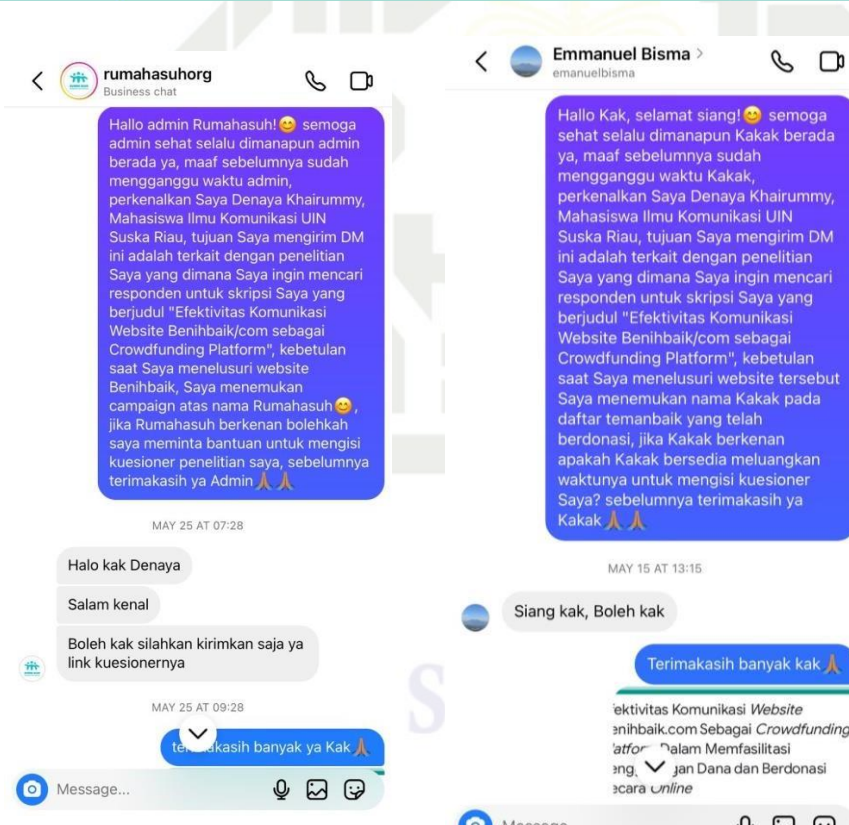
rumahasuhorg
Business chat

Hallo admin Rumahasuh!😊 semoga admin sehat selalu dimanapun admin berada ya, maaf sebelumnya sudah mengganggu waktu admin, perkenalkan Saya Denaya Khairummy, Mahasiswa Ilmu Komunikasi UIN Suska Riau, tujuan Saya mengirim DM ini adalah terkait dengan penelitian Saya yang dimana Saya ingin mencari responden untuk skripsi Saya yang berjudul "Efektivitas Komunikasi Website Benihbaik/com sebagai Crowdfunding Platform", kebetulan saat Saya menelusuri website Benihbaik, Saya menemukan campaign atas nama Rumahasuh😊, jika Rumahasuh berkenan bolehkah saya meminta bantuan untuk mengisi kuesioner penelitian saya, sebelumnya terimakasih ya Admin🙏🙏

MAY 25 AT 07:28

Halo kak Denaya

Salam kenal

Boleh kak silahkan kirimkan saja ya link kuesionernya

MAY 25 AT 09:28

te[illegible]kasih banyak ya Kak🙏

Message...

Emmanuel Bisma
emanuelbisma

Hallo Kak, selamat siang!😊 semoga sehat selalu dimanapun Kakak berada ya, maaf sebelumnya sudah mengganggu waktu Kakak, perkenalkan Saya Denaya Khairummy, Mahasiswa Ilmu Komunikasi UIN Suska Riau, tujuan Saya mengirim DM ini adalah terkait dengan penelitian Saya yang dimana Saya ingin mencari responden untuk skripsi Saya yang berjudul "Efektivitas Komunikasi Website Benihbaik/com sebagai Crowdfunding Platform", kebetulan saat Saya menelusuri website tersebut Saya menemukan nama Kakak pada daftar temanbaik yang telah berdonasi, jika Kakak berkenan apakah Kakak bersedia meluangkan waktunya untuk mengisi kuesioner Saya? sebelumnya terimakasih ya Kakak🙏🙏

MAY 15 AT 13:15

Siang kak, Boleh kak

Terimakasih banyak kak🙏

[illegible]ektivitas Komunikasi Website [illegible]enihbaik.com Sebagai Crowdfunding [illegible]atfor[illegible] Dalam Memfasilitasi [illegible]eng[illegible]jan Dana dan Berdonasi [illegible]ecara Online

Message